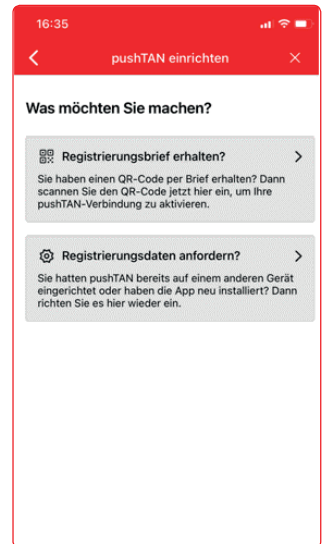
16:35

pushTAN einrichten

Was möchten Sie machen?

Registrierungsbrief erhalten?
Sie haben einen QR-Code per Brief erhalten? Dann scannen Sie den QR-Code jetzt hier ein, um Ihre pushTAN-Verbindung zu aktivieren.

Registrierungsdaten anfordern?
Sie hatten pushTAN bereits auf einem anderen Gerät eingerichtet oder haben die App neu installiert? Dann richten Sie es hier wieder ein.